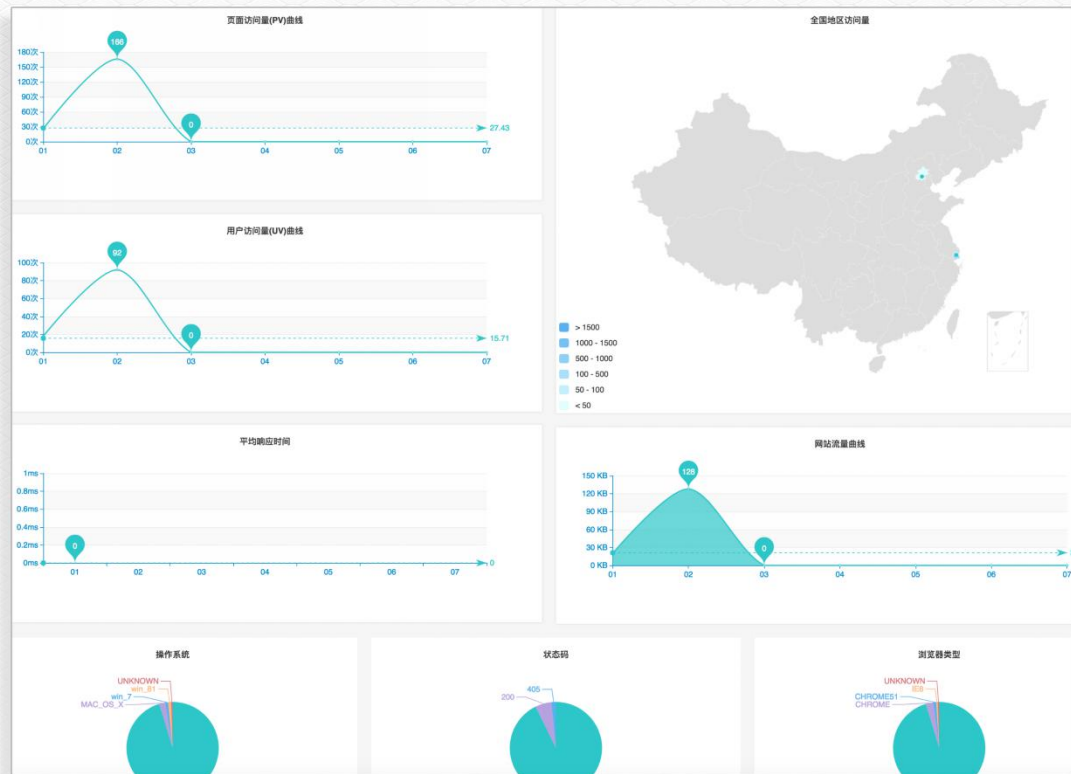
页面访问量(PV)曲线

180次
150次
120次
90次
60次
30次
0次
166
0
27.43
01 02 03 04 05 06 07

全国地区访问量

> 1500
1000 - 1500
500 - 1000
100 - 500
50 - 100
< 50

用户访问量(UV)曲线

100次
80次
60次
40次
20次
0次
92
0
15.71
01 02 03 04 05 06 07

平均响应时间

1ms
0.8ms
0.6ms
0.4ms
0.2ms
0ms
0
0
01 02 03 04 05 06 07

网站流量曲线

150 KB
120 KB
90 KB
60 KB
30 KB
0 KB
128
0
01 02 03 04 05 06 07

操作系统

UNKNOWN
win_81
win_7
MAC_OS_X

状态码

405
200

浏览器类型

UNKNOWN
IE8
CHROME51
CHROME